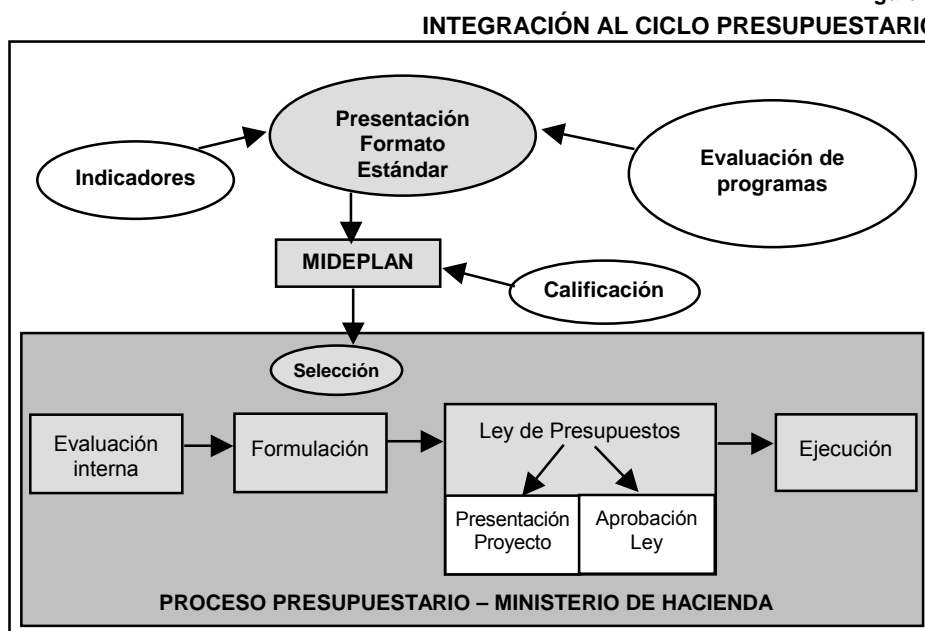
INTEGRACIÓN AL CICLO PRESUPUESTARI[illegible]

Presentación Formato Estándar

Indicadores

Evaluación de programas

MIDEPLAN

Calificación

Selección

Evaluación interna

Formulación

Ley de Presupuestos

Ejecución

Presentación Proyecto

Aprobación Ley

PROCESO PRESUPUESTARIO – MINISTERIO DE HACIENDA